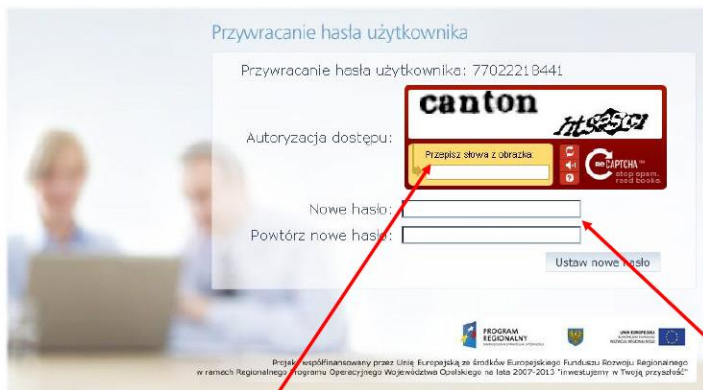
Przywracanie hasła użytkownika

Przywracanie hasła użytkownika: 77022218441

canton

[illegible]

Autoryzacja dostępu:

Przepisz słowa z obrazka

reCAPTCHA™ stop spam. read books.

Nowe hasło:

Powtórz nowe hasło:

Ustaw nowe hasło

PROGRAM REGIONALNY

UNIA EUROPEJSKA

Projekt współfinansowany przez Unię Europejską ze środków Europejskiego Funduszu Rozwoju Regionalnego w ramach Regionalnego Programu Operacyjnego Województwa Opolskiego na lata 2007-2013 "Inwestujemy w Twoją przyszłość"